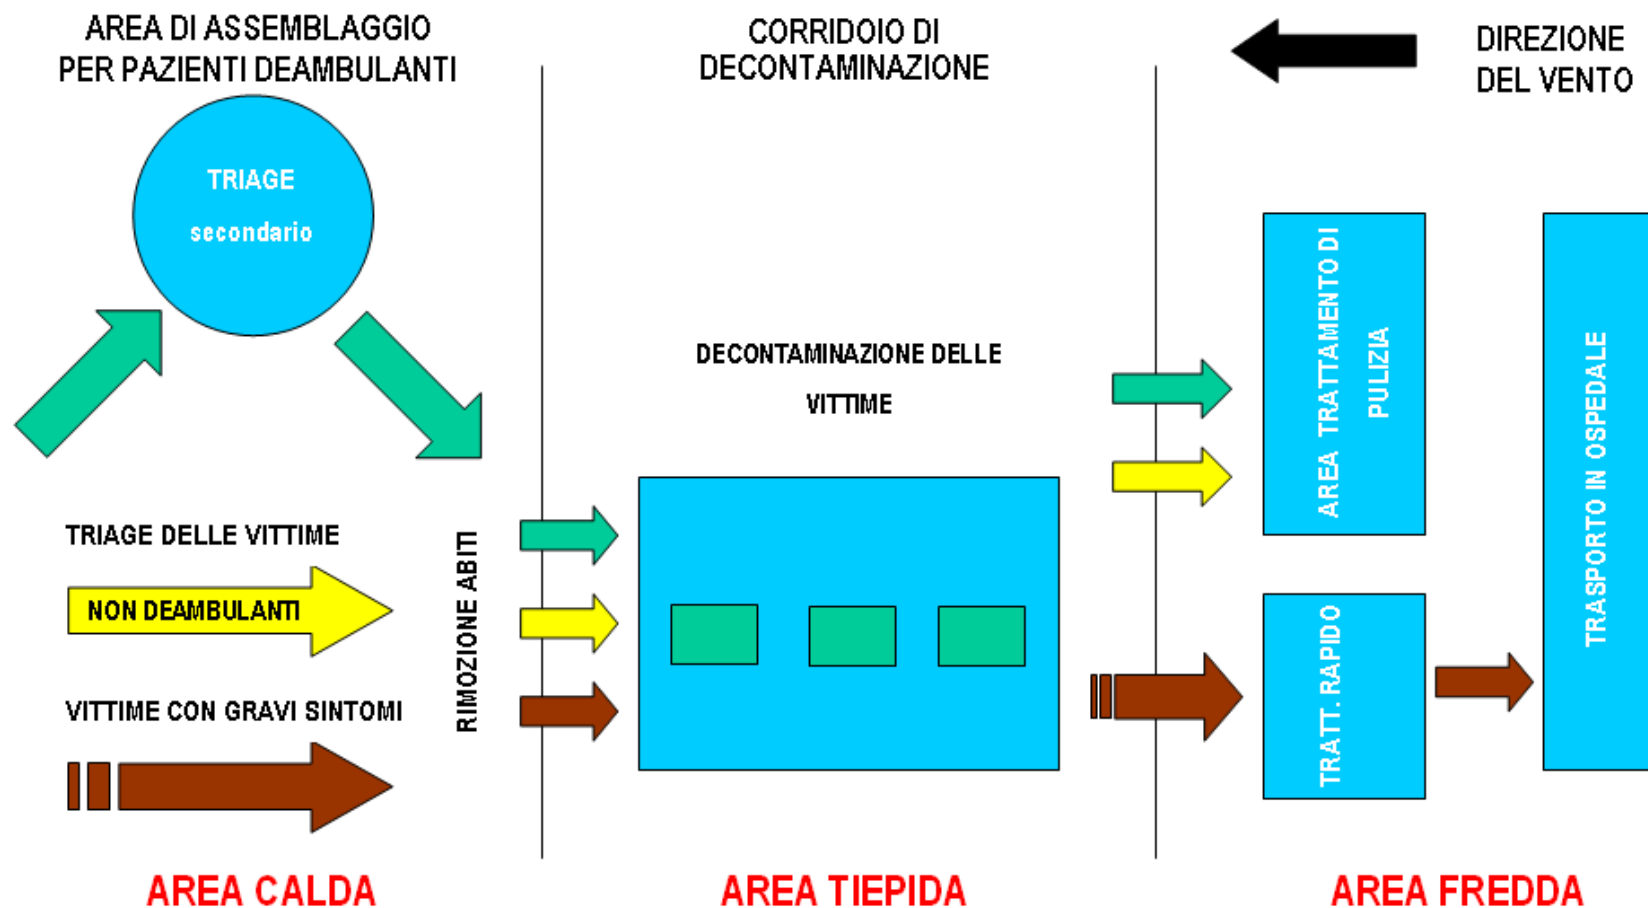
AREA DI ASSEMBLAGGIO PER PAZIENTI DEAMBULANTI

CORRIDOIO DI DECONTAMINAZIONE

DIREZIONE DEL VENTO

TRIAGE

secondario

DECONTAMINAZIONE DELLE VITTIME

AREA TRATTAMENTO DI PULIZIA

TRASPORTO IN OSPEDALE

TRIAGE DELLE VITTIME

NON DEAMBULANTI

RIMOZIONE ABITI

VITTIME CON GRAVI SINTOMI

TRATT. RAPIDO

AREA CALDA

AREA TIEPIDA

AREA FREDDA